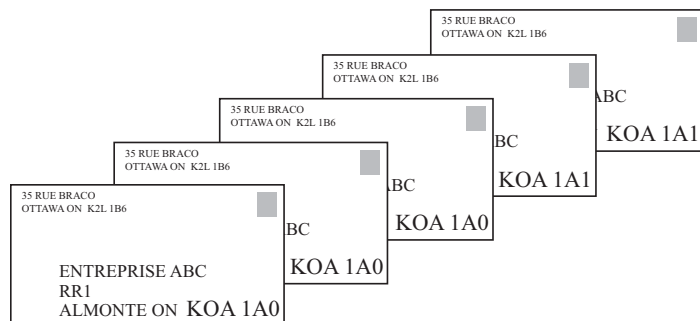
35 RUE BRACO
OTTAWA ON K2L 1B6

KOA 1A1

35 RUE BRACO
OTTAWA ON K2L 1B6

ABC
KOA 1A1

35 RUE BRACO
OTTAWA ON K2L 1B6

BC
KOA 1A0

35 RUE BRACO
OTTAWA ON K2L 1B6

ABC
KOA 1A0

35 RUE BRACO
OTTAWA ON K2L 1B6

BC

ENTREPRISE ABC
RR1
ALMONTE ON KOA 1A0